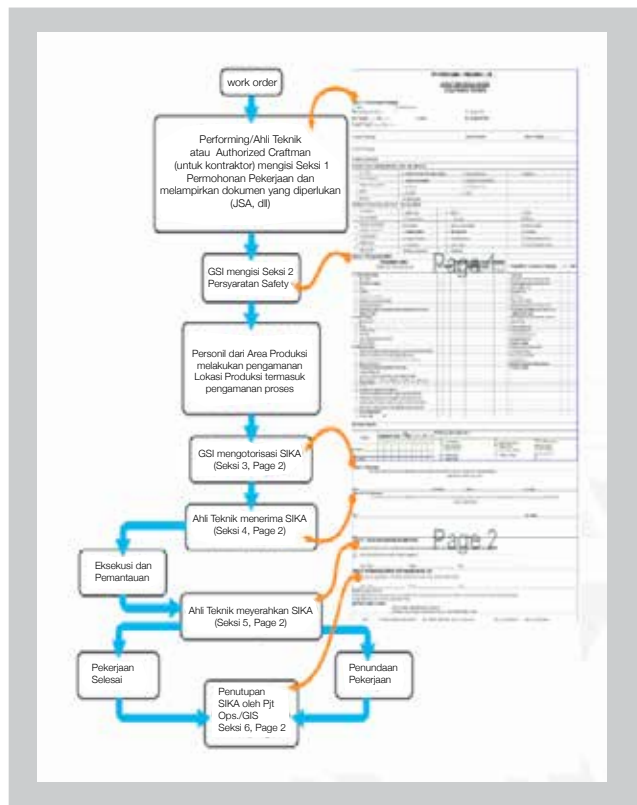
work order

Performing/Ahli Teknik atau Authorized Craftman (untuk kontraktor) mengisi Seksi 1 Permohonan Pekerjaan dan melampirkan dokumen yang diperlukan (JSA, dll)

GSI mengisi Seksi 2 Persyaratan Safety

Personil dari Area Produksi melakukan pengamanan Lokasi Produksi termasuk pengamanan proses

GSI mengotorisasi SIKA (Seksi 3, Page 2)

Ahli Teknik menerima SIKA (Seksi 4, Page 2)

Eksekusi dan Pemantauan

Ahli Teknik meyerahkan SIKA (Seksi 5, Page 2)

Pekerjaan Selesai

Penundaan Pekerjaan

Penutupan SIKA oleh Pjt Ops./GIS Seksi 6, Page 2

Page 1

Page 2

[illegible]